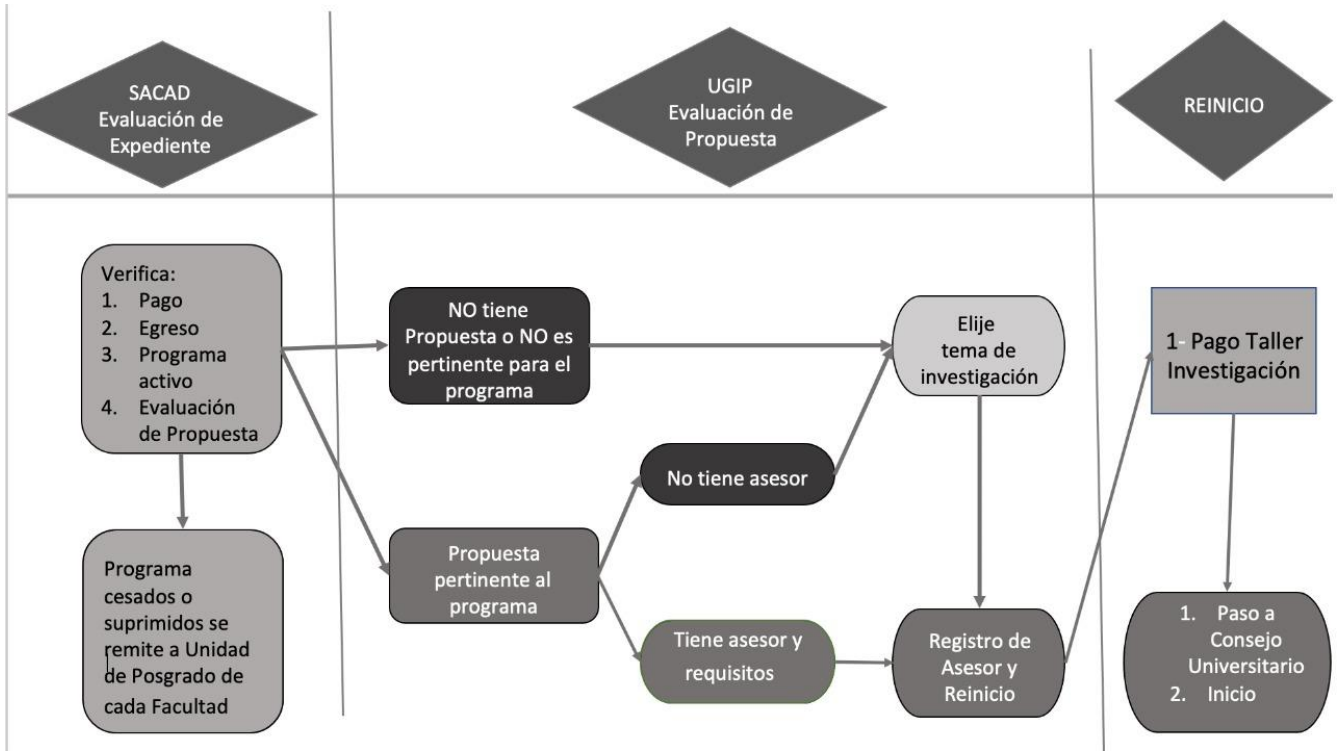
SACAD
Evaluación de
Expediente

UGIP
Evaluación de
Propuesta

REINICIO

Verifica:
1. Pago
2. Egreso
3. Programa activo
4. Evaluación de Propuesta

Programa cesados o suprimidos se remite a Unidad de Posgrado de cada Facultad

NO tiene Propuesta o NO es pertinente para el programa

Propuesta pertinente al programa

No tiene asesor

Tiene asesor y requisitos

Elije tema de investigación

Registro de Asesor y Reinicio

1- Pago Taller Investigación

1. Paso a Consejo Universitario
2. Inicio